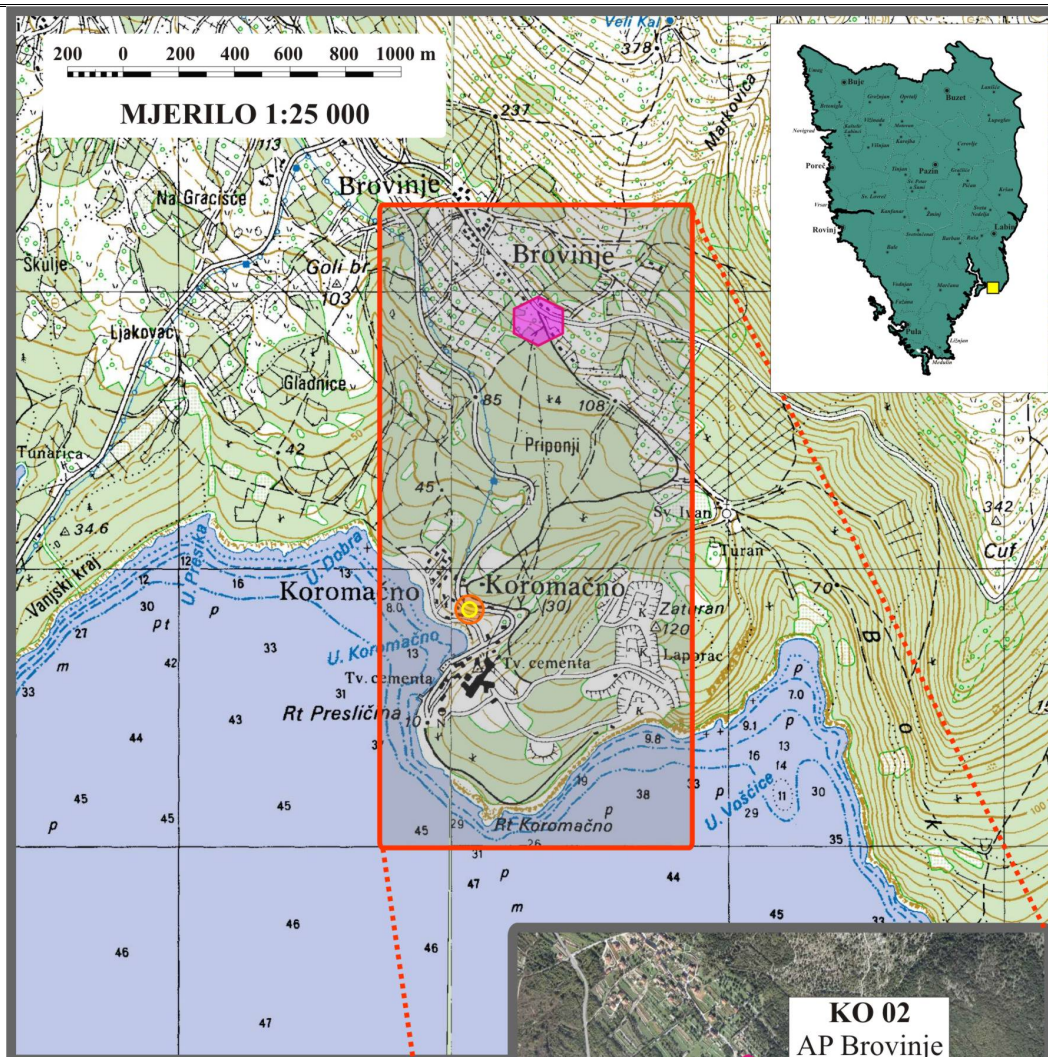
200 0 200 400 600 800 1000 m

MJERILO 1:25 000

Veli Kal

378

237

Markovica

113

Brovinje

Na Gracisce

Skulje

Goli br

103

Ljakovac

Gladnice

42

Tunarica

34.6

Vanjski kraj

U. Preska

U. Dobra

12

12

16

13

30

27

42

33

pt

p

m

33

43

44

45

45

45

46

46

46

47

p

Koromačno

8.0

U. Koromačno

13

Tv. cementa

31

Rt Presličina

10

37

N

Tv. cementa

Brovinje

85

4

108

Priponji

45

Koromačno

(30)

Zaturan

K

120

K

Laporac

K

9.6

19

38

p

29

Rt Koromačno

26

31

47

p

m

44

45

33

Sv. Ivan

Turan

70

342

Cuf

B

O

K

p

7.0

p

9.1

16

13

14

11

30

29

U. Vošcice

35

33

Buje

Buzet

Poreč

Pazin

Rovinj

Labin

Pula

KO 02

AP Brovinje